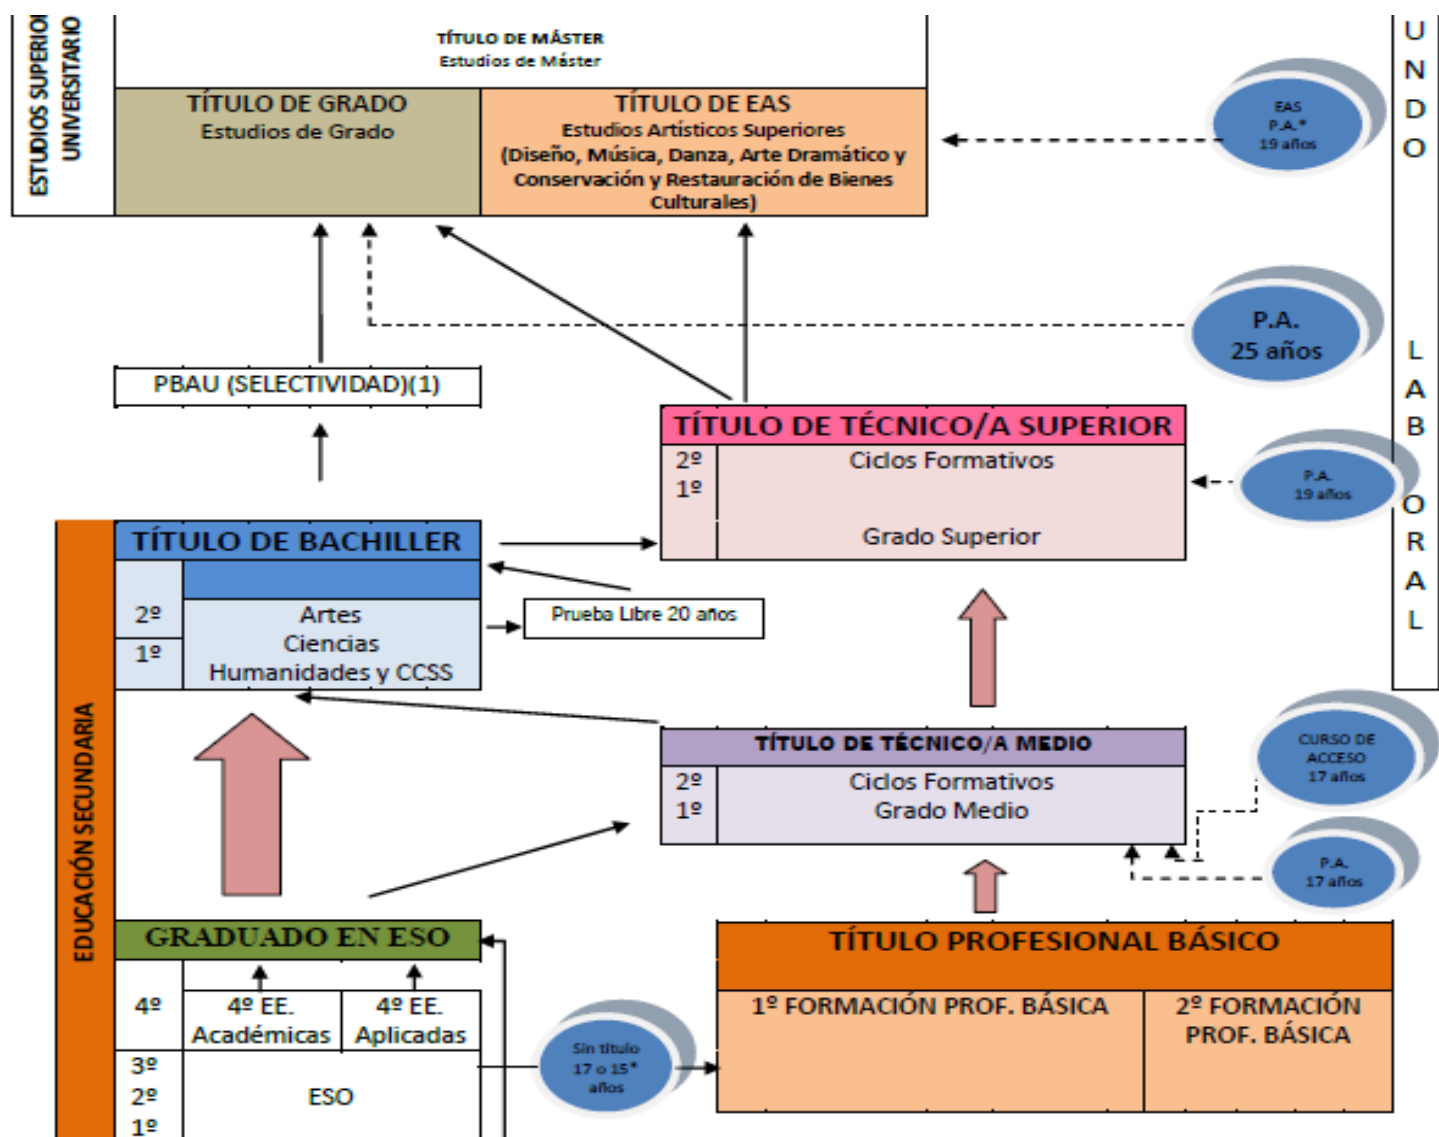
ESTUDIOS SUPERIO UNIVERSITARIO

TÍTULO DE MÁSTER
Estudios de Máster

TÍTULO DE GRADO
Estudios de Grado

TÍTULO DE EAS
Estudios Artísticos Superiores (Diseño, Música, Danza, Arte Dramático y Conservación y Restauración de Bienes Culturales)

EAS P.A.* 19 años

UNDO

P.A. 25 años

LABORAL

PBAU (SELECTIVIDAD)(1)

TÍTULO DE TÉCNICO/A SUPERIOR

| 2º 1º | Ciclos Formativos Grado Superior |
|---|---|

P.A. 19 años

EDUCACIÓN SECUNDARIA

TÍTULO DE BACHILLER

| | |
|---|---|
| 2º | Artes |
| 1º | Ciencias Humanidades y CCSS |

Prueba Libre 20 años

TÍTULO DE TÉCNICO/A MEDIO

| 2º 1º | Ciclos Formativos Grado Medio |
|---|---|

CURSO DE ACCESO 17 años

P.A. 17 años

GRADUADO EN ESO

| 4º | 4º EE. Académicas | 4º EE. Aplicadas |
|---|---|---|
| 3º 2º 1º | ESO | |

Sin título 17 o 15* años

TÍTULO PROFESIONAL BÁSICO

| 1º FORMACIÓN PROF. BÁSICA | 2º FORMACIÓN PROF. BÁSICA |
|---|---|